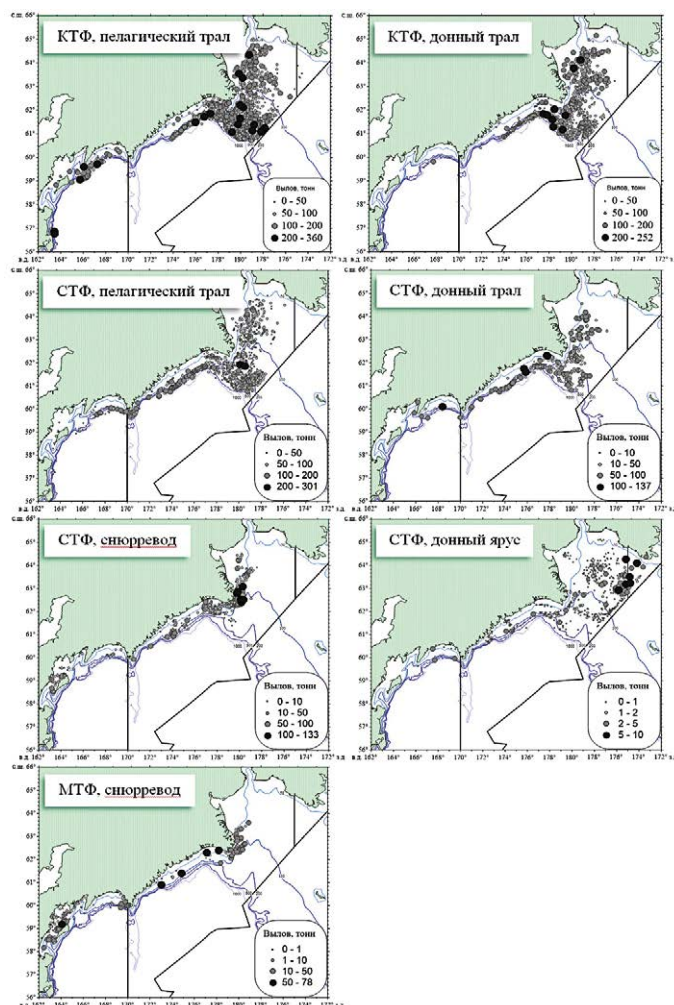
КТФ, пелагический трал

Вылов, тонн
0 - 50
50 - 100
100 - 200
200 - 360

КТФ, донный трал

Вылов, тонн
0 - 50
50 - 100
100 - 200
200 - 252

СТФ, пелагический трал

Вылов, тонн
0 - 50
50 - 100
100 - 200
200 - 301

СТФ, донный трал

Вылов, тонн
0 - 10
10 - 50
50 - 100
100 - 137

СТФ, снюрревод

Вылов, тонн
0 - 10
10 - 50
50 - 100
100 - 133

СТФ, донный ярус

Вылов, тонн
0 - 1
1 - 2
2 - 5
5 - 10

МТФ, снюрревод

Вылов, тонн
0 - 1
1 - 10
10 - 50
50 - 78

с.ш. 66°
65°
64°
63°
62°
61°
60°
59°
58°
57°
56°
в.д. 162° 164° 166° 168° 170° 172° 174° 176° 178° 180° 178° 176° 174° 172° з.д.